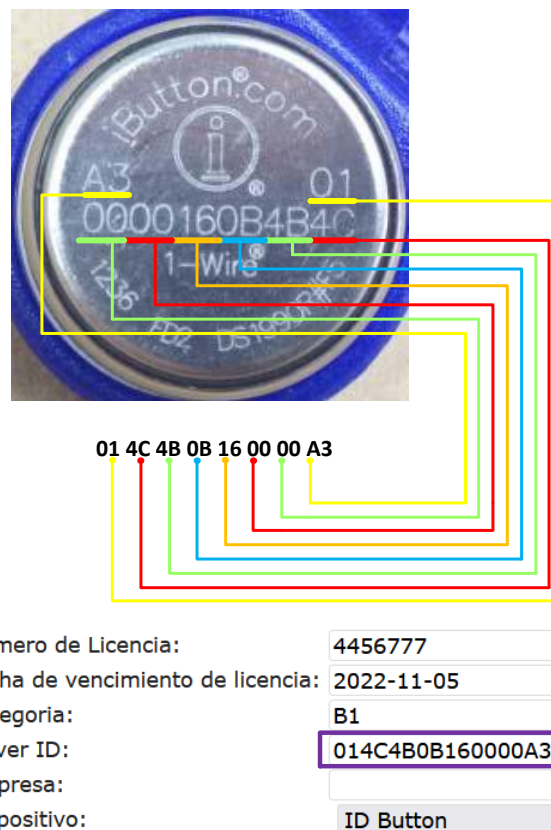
iButton.com
A3
01
0000160B4B4C
1-Wire
1216
FD2
DS1990

01 4C 4B 0B 16 00 00 A3

| mero de Licencia: | 4456777 |
|---|---|
| ha de vencimiento de licencia: | 2022-11-05 |
| egoria: | B1 |
| ver ID: | 014C4B0B160000A3 |
| presa: | |
| positivo: | ID Button |